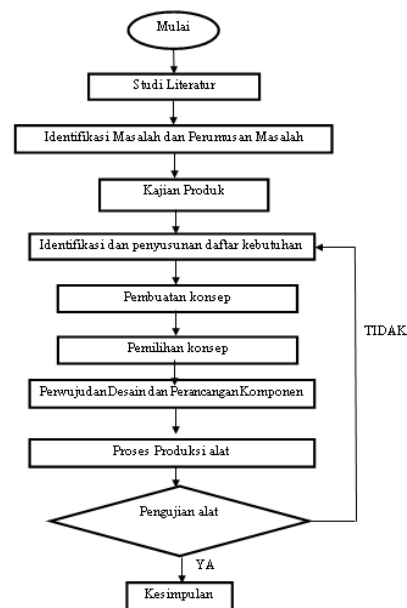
Mulai

Studi Literatur

Identifikasi Masalah dan Perumusan Masalah

Kajian Produk

Identifikasi dan penyusunan daftar kebutuhan

Pembuatan konsep

Pemilihan konsep

PerwujudanDesain dan PerancanganKomponen

Proses Produksi alat

Pengujian alat

TIDAK

YA

Kesimpulan